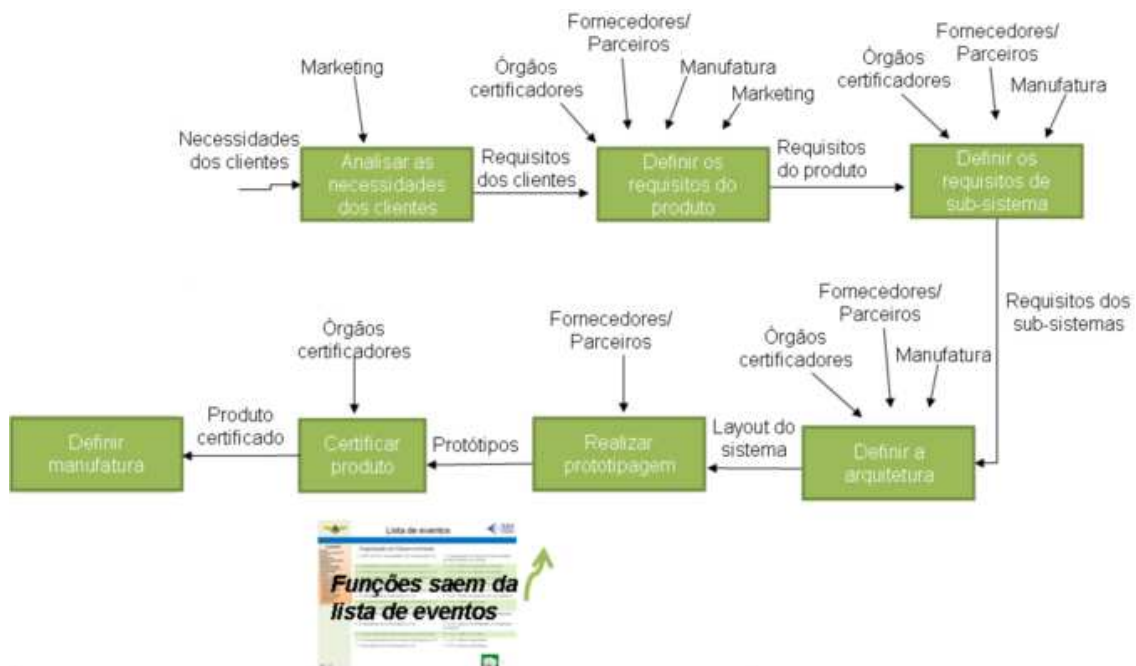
Marketing

Necessidades dos clientes

Analisar as necessidades dos clientes

Requisitos dos clientes

Fornecedores/ Parceiros

Órgãos certificadores

Manufatura

Marketing

Definir os requisitos do produto

Requisitos do produto

Fornecedores/ Parceiros

Órgãos certificadores

Manufatura

Definir os requisitos de sub-sistema

Requisitos dos sub-sistemas

Fornecedores/ Parceiros

Órgãos certificadores

Manufatura

Definir a arquitetura

Layout do sistema

Fornecedores/ Parceiros

Realizar prototipagem

Protótipos

Órgãos certificadores

Certificar produto

Produto certificado

Definir manufatura

Lista de eventos

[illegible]

Funções saem da lista de eventos